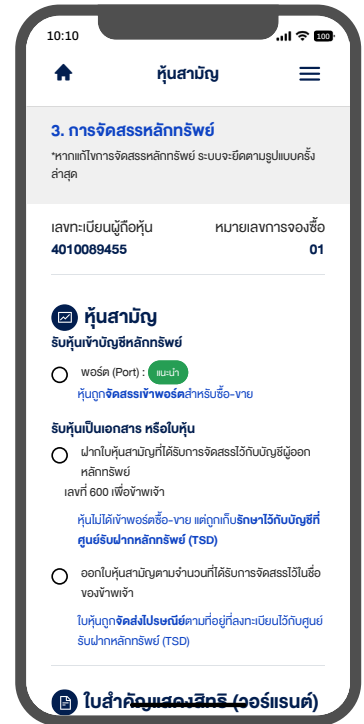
10:10

หุ้นสามัญ

3. การจัดสรรหลักทรัพย์

*หากแก้ไขการจัดสรรหลักทรัพย์ ระบบจะยึดตามรูปแบบครั้งล่าสุด

เลขทะเบียนผู้ถือหุ้น
4010089455

หมายเลขการจองซื้อ
01

หุ้นสามัญ

รับหุ้นเข้าบัญชีหลักทรัพย์

พอร์ต (Port) : แนะนำ

หุ้นถูกจัดสรรเข้าพอร์ตสำหรับซื้อ-ขาย

รับหุ้นเป็นเอกสาร หรือใบหุ้น

ฝากใบหุ้นสามัญที่ได้รับการจัดสรรไว้กับบัญชีผู้ออกหลักทรัพย์ เลขที่ 600 เพื่อข้าพเจ้า

หุ้นไม่ได้เข้าพอร์ตซื้อ-ขาย แต่ถูกเก็บรักษาไว้กับบัญชีที่ศูนย์รับฝากหลักทรัพย์ (TSD)

ออกใบหุ้นสามัญตามจำนวนที่ได้รับการจัดสรรไว้ในชื่อของข้าพเจ้า

ใบหุ้นถูกจัดส่งไปรษณีย์ตามที่อยู่ที่ลงทะเบียนไว้กับศูนย์รับฝากหลักทรัพย์ (TSD)

ใบสำคัญแสดงสิทธิ (วอร์แรนต์)